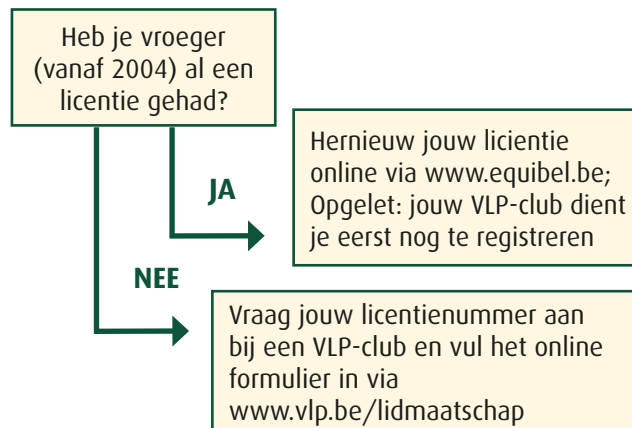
Heb je vroeger (vanaf 2004) al een licentie gehad?

JA

Hernieuw jouw licientie online via www.equibel.be; Opgelet: jouw VLP-club dient je eerst nog te registreren

NEE

Vraag jouw licentienummer aan bij een VLP-club en vul het online formulier in via www.vlp.be/lidmaatschap